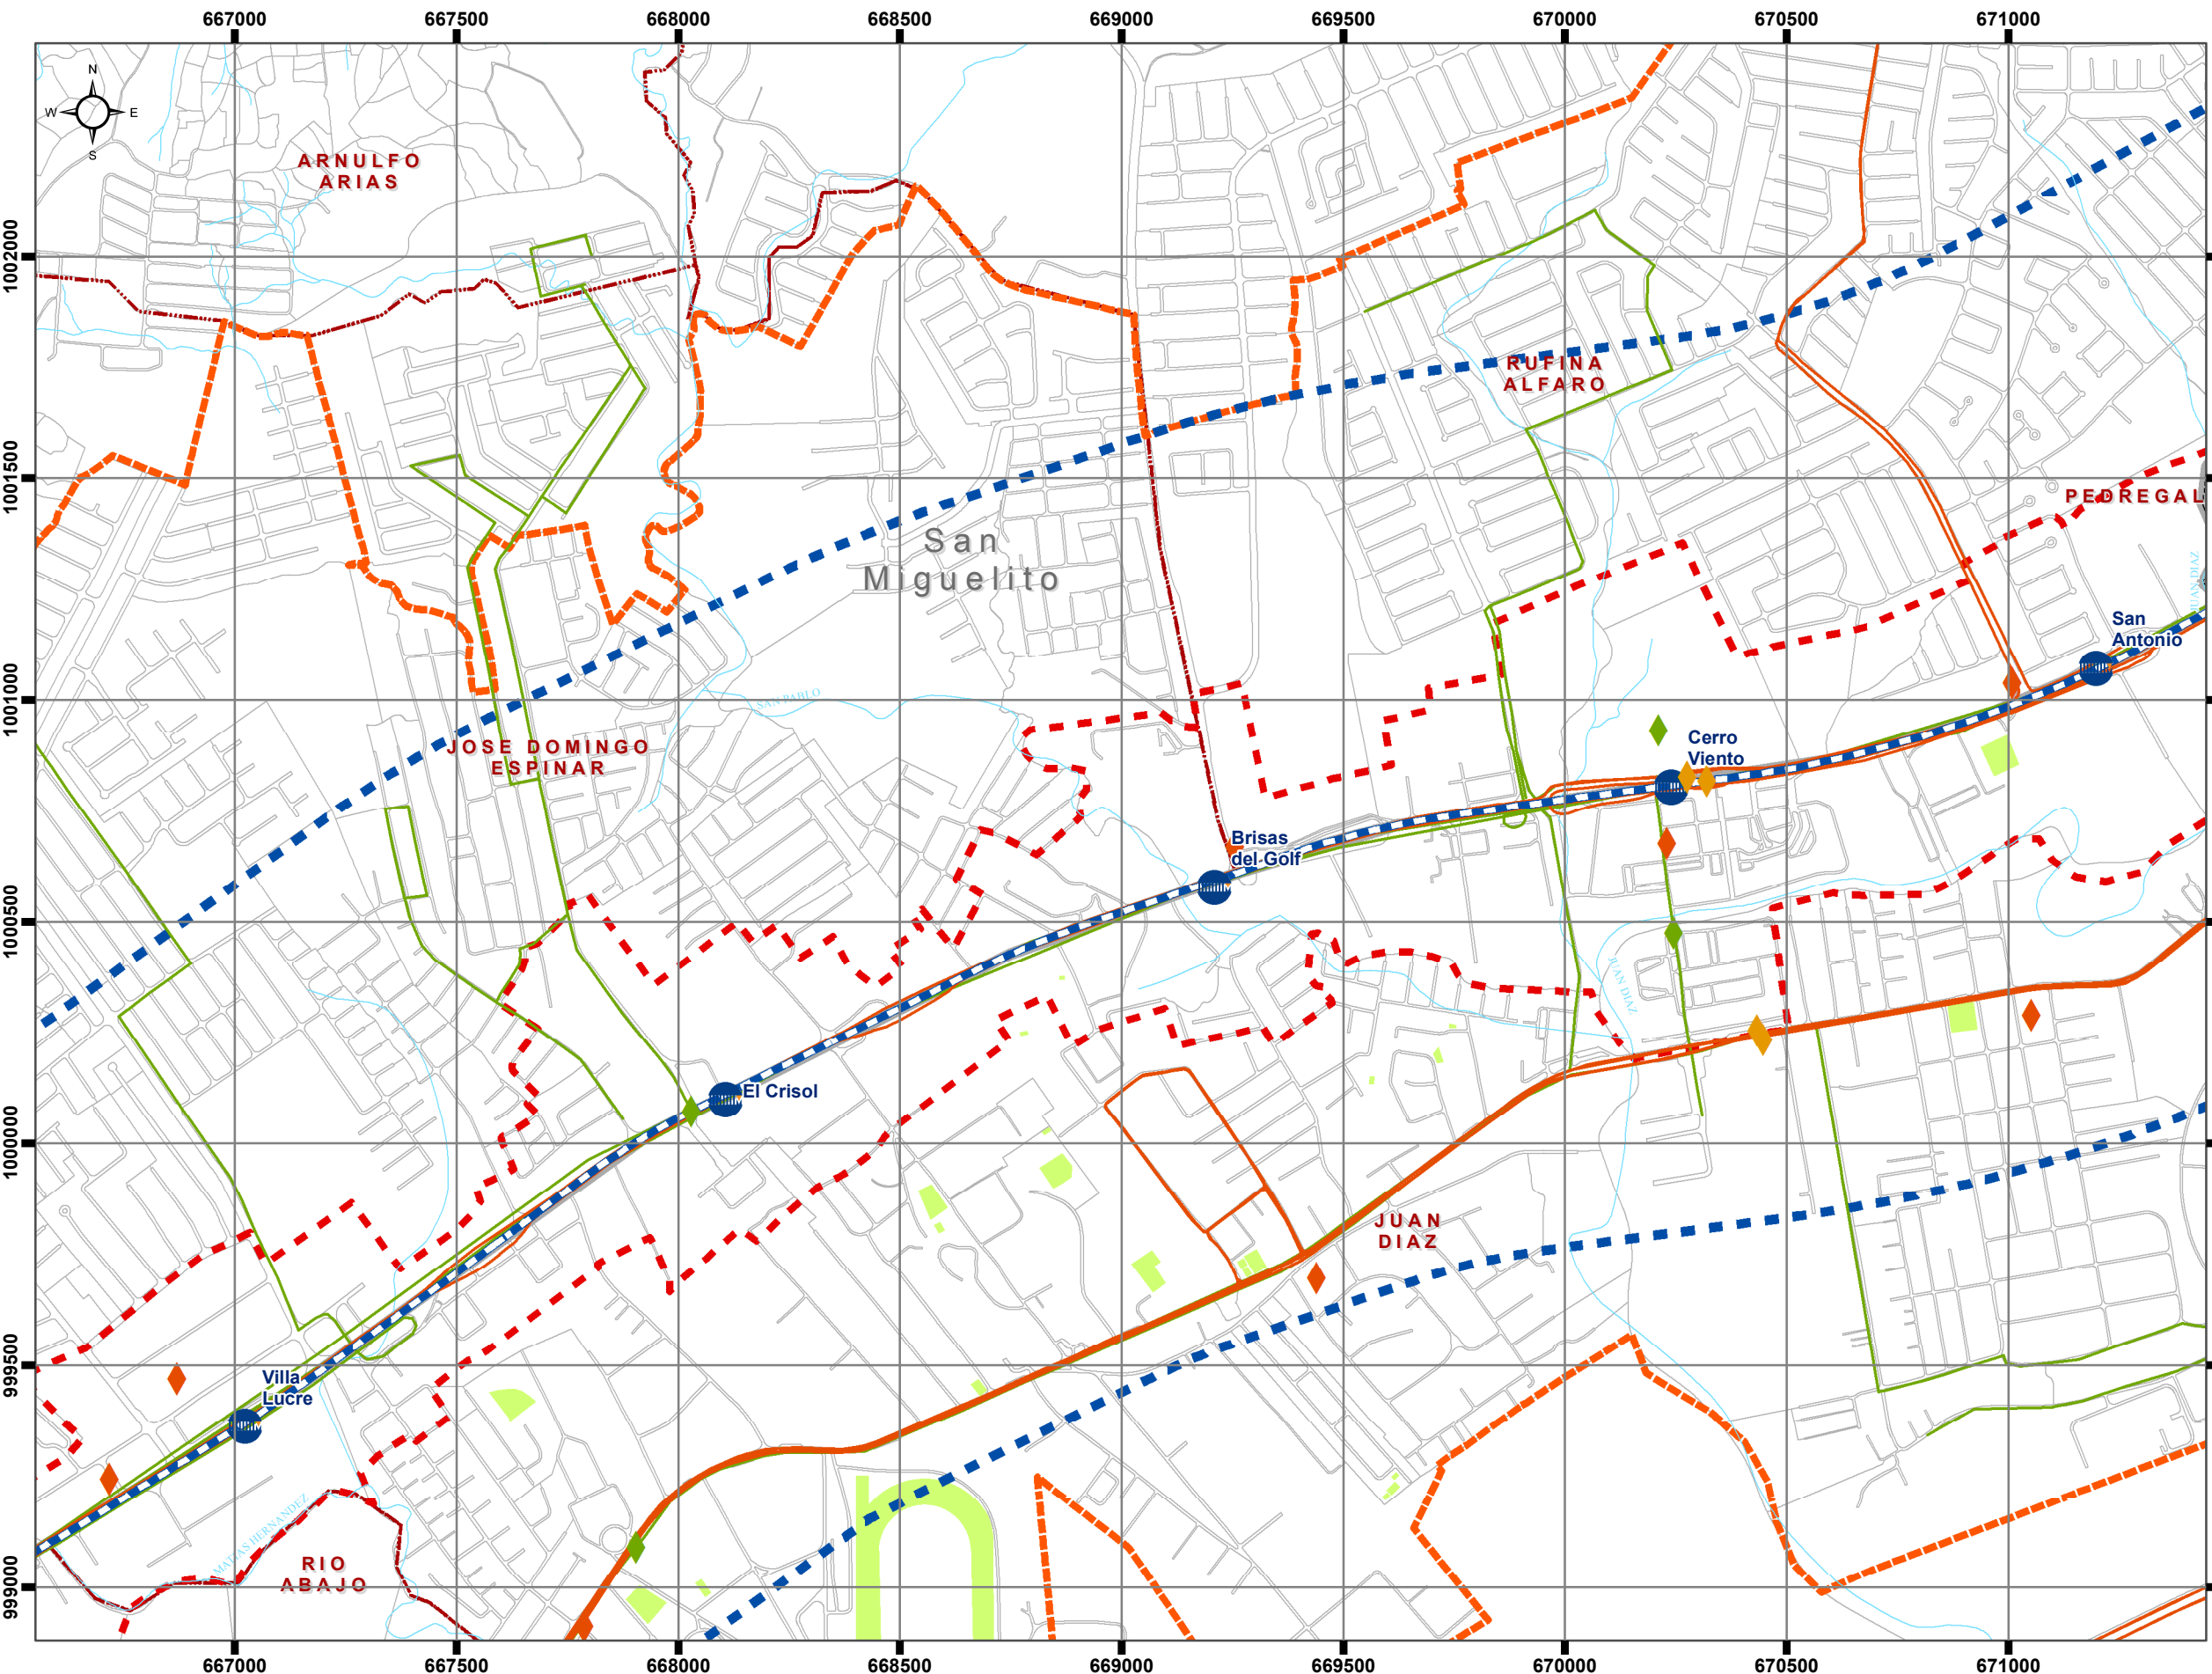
667000 667500 668000 668500 669000 669500 670000 670500 671000

N
W E
S

ARNULFO ARIAS

RUFINA ALFARO

PEDREGAL

San Miguelito

San Antonio

JOSE DOMINGO ESPINAR

Cerro Viento

Brisas del Golf

El Crisol

JUAN DIAZ

Villa Lucre

RIO ABAJO

SAN PABLO

JUAN DIAZ

MATIAS HERNANDEZ

1002000
1001500
1001000
1000500
1000000
999500
999000

667000 667500 668000 668500 669000 669500 670000 670500 671000